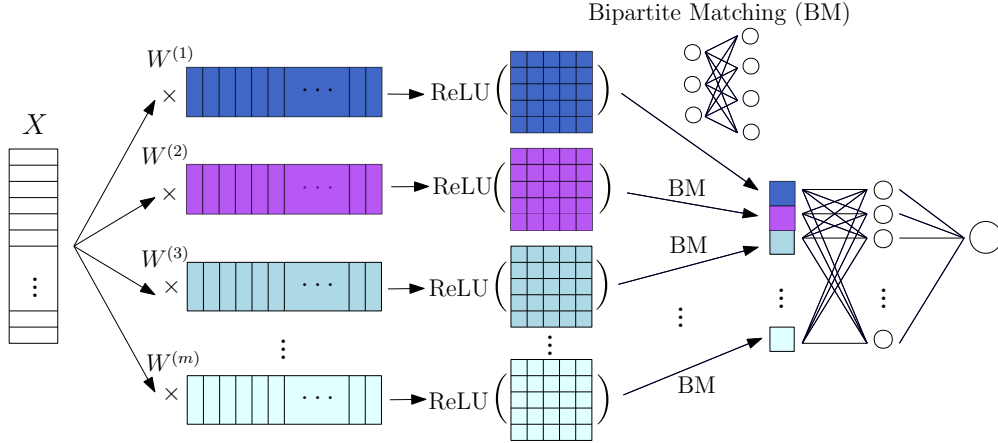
Bipartite Matching (BM)

$X$

$\vdots$

$W^{(1)}$
$\times$ $\cdots$ ReLU$\Big($ $\Big)$

$W^{(2)}$
$\times$ $\cdots$ ReLU$\Big($ $\Big)$

BM

$W^{(3)}$
$\times$ $\cdots$ ReLU$\Big($ $\Big)$

BM

$\vdots$ $\vdots$ $\vdots$ $\vdots$ $\vdots$

$W^{(m)}$
$\times$ $\cdots$ ReLU$\Big($ $\Big)$

BM